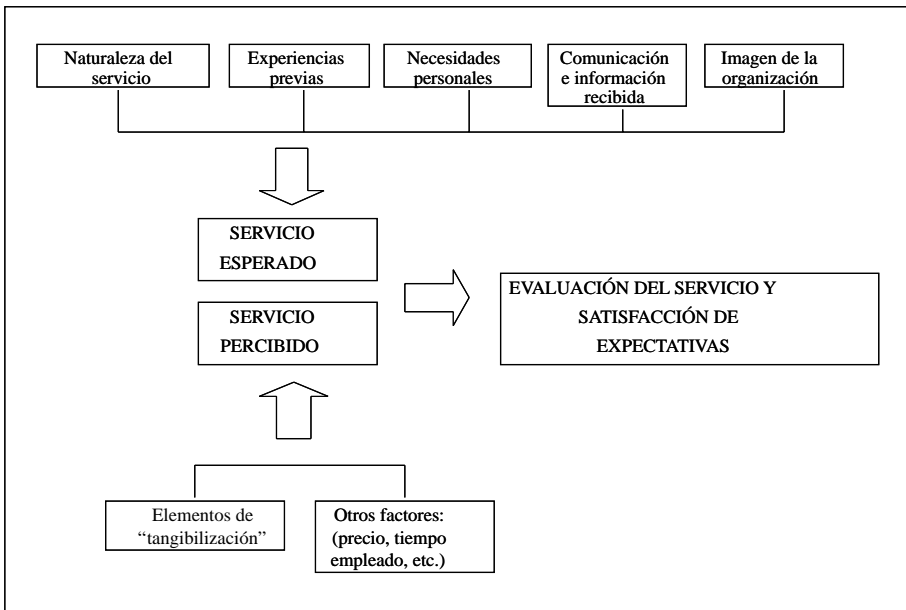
Naturaleza del servicio

Experiencias previas

Necesidades personales

Comunicación e información recibida

Imagen de la organización

SERVICIO ESPERADO

SERVICIO PERCIBIDO

EVALUACIÓN DEL SERVICIO Y SATISFACCIÓN DE EXPECTATIVAS

Elementos de "tangibilización"

Otros factores: (precio, tiempo empleado, etc.)